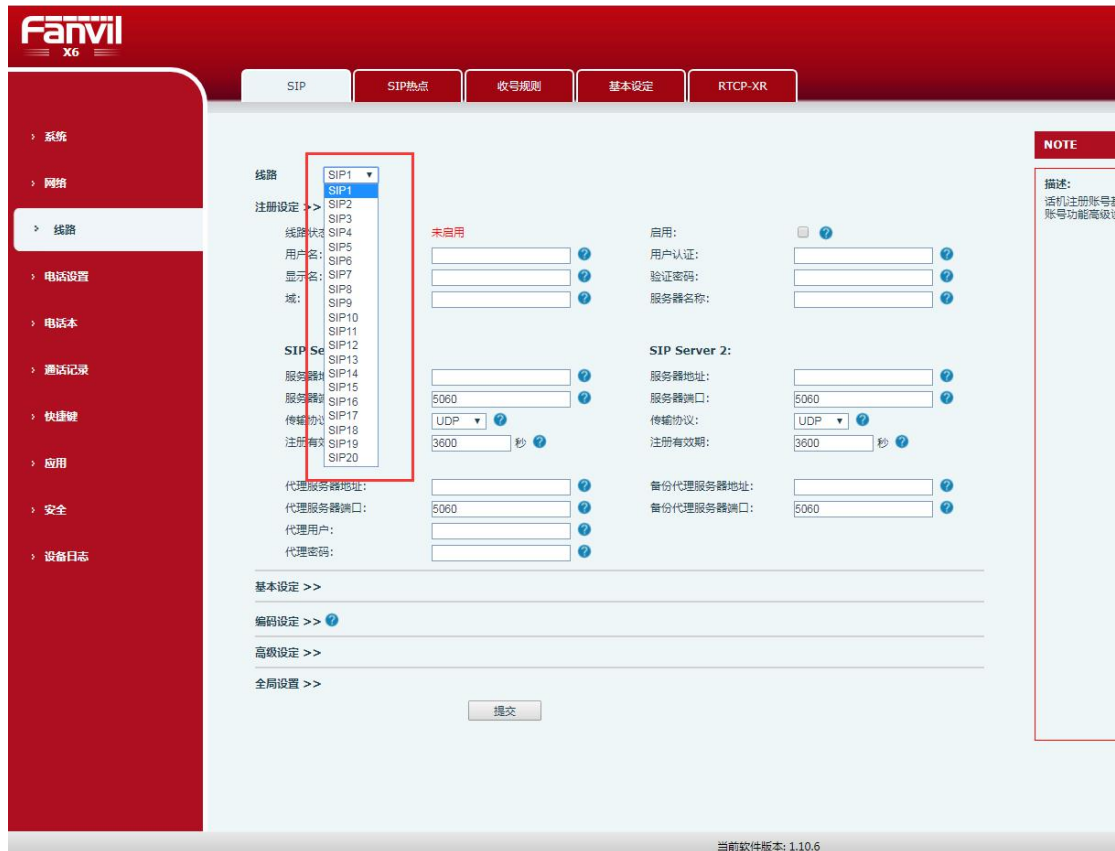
Fanvil
X6

SIP
SIP热点
收号规则
基本设定
RTCP-XR

› 系统
› 网络
› 线路
› 电话设置
› 电话本
› 通话记录
› 快捷键
› 应用
› 安全
› 设备日志

线路 SIP1 ▾
SIP1
SIP2
SIP3
SIP4
SIP5
SIP6
SIP7
SIP8
SIP9
SIP10
SIP11
SIP12
SIP13
SIP14
SIP15
SIP16
SIP17
SIP18
SIP19
SIP20

注册设定 >>
线路状态 未启用
用户名:
显示名:
域:
启用:
用户认证:
验证密码:
服务器名称:

SIP Se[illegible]
服务器地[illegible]
服务器端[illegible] 5060
传输协议 UDP ▾
注册有效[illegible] 3600 秒

SIP Server 2:
服务器地址:
服务器端口: 5060
传输协议: UDP ▾
注册有效期: 3600 秒

代理服务器地址:
代理服务器端口: 5060
代理用户:
代理密码:
备份代理服务器地址:
备份代理服务器端口: 5060

基本设定 >>
编码设定 >>
高级设定 >>
全局设置 >>
提交

NOTE
描述:
话机注册账号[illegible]
账号功能高级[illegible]

当前软件版本: 1.10.6